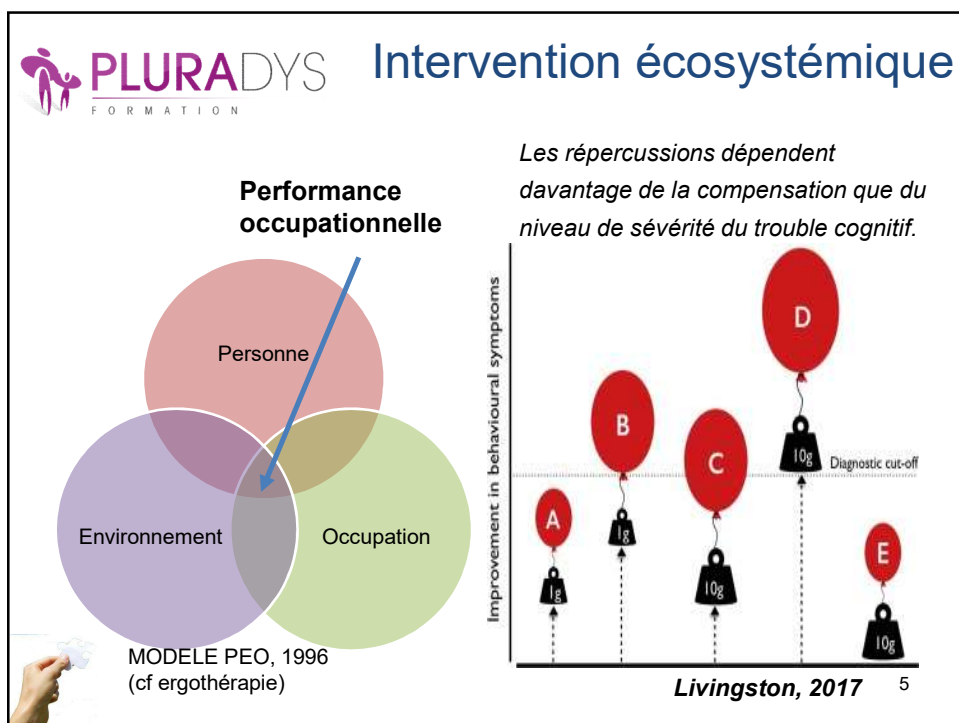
PLURADYS
FORMATION

Intervention écosystémique

Performance occupationnelle

Personne

Environnement

Occupation

MODELE PEO, 1996
(cf ergothérapie)

Les répercussions dépendent davantage de la compensation que du niveau de sévérité du trouble cognitif.

Improvement in behavioural symptoms

A
1g
B
1g
C
10g
D
10g
Diagnostic cut-off
E
10g

Livingston, 2017

5